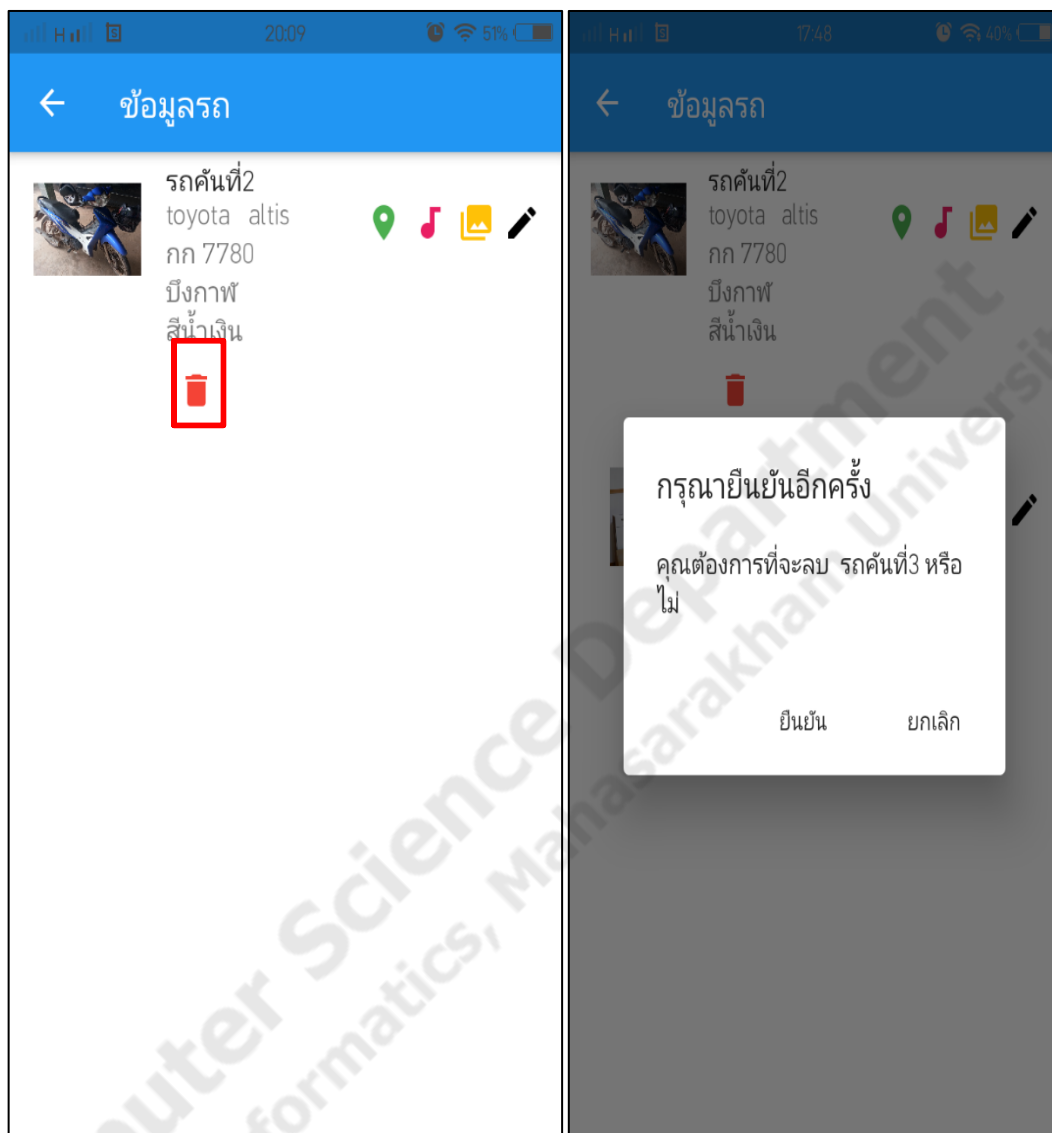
20:09 51%

ข้อมูลรถ

รถคันที่2
toyota altis
กก 7780
บึงกาฬ
สีน้ำเงิน

17:48 40%

ข้อมูลรถ

รถคันที่2
toyota altis
กก 7780
บึงกาฬ
สีน้ำเงิน

กรุณายืนยันอีกครั้ง

คุณต้องการที่จะลบ รถคันที่3 หรือไม่

ยืนยัน ยกเลิก

uter Science Department
formatics, Mahasarakham University